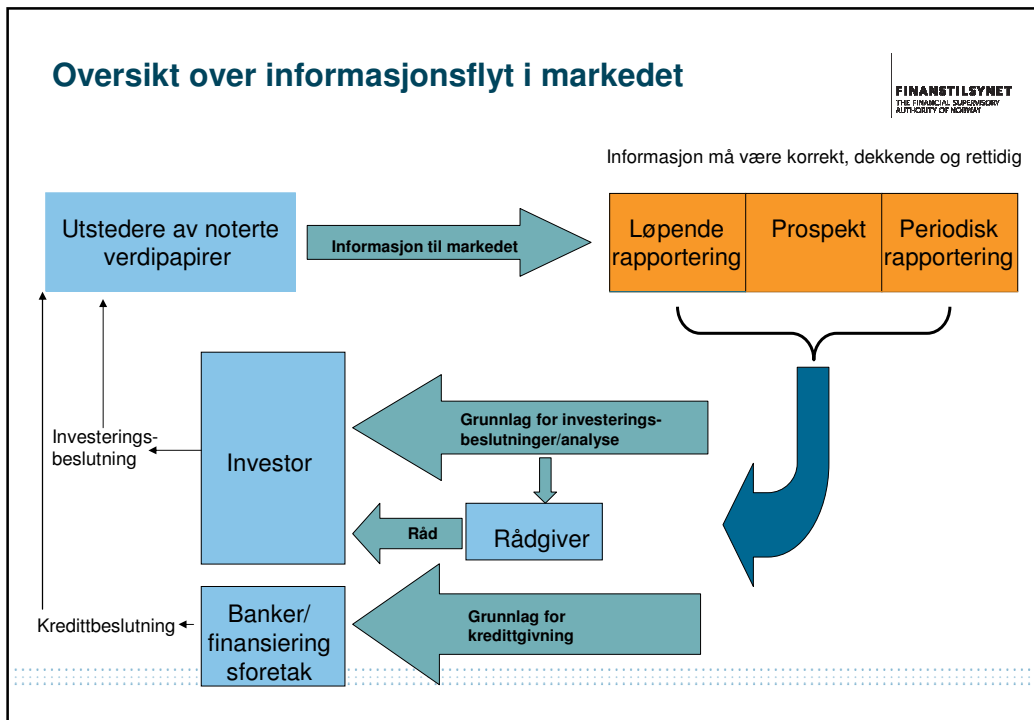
Oversikt over informasjonsflyt i markedet

FINANSTILSYNET
THE FINANCIAL SUPERVISORY AUTHORITY OF NORWAY

Informasjon må være korrekt, dekkende og rettidig

Utstedere av noterte verdipapirer

Informasjon til markedet

Løpende rapportering

Prospekt

Periodisk rapportering

Investeringsbeslutning

Investor

Grunnlag for investeringsbeslutninger/analyse

Råd

Rådgiver

Kredittbeslutning

Banker/ finansieringsforetak

Grunnlag for kredittgivning